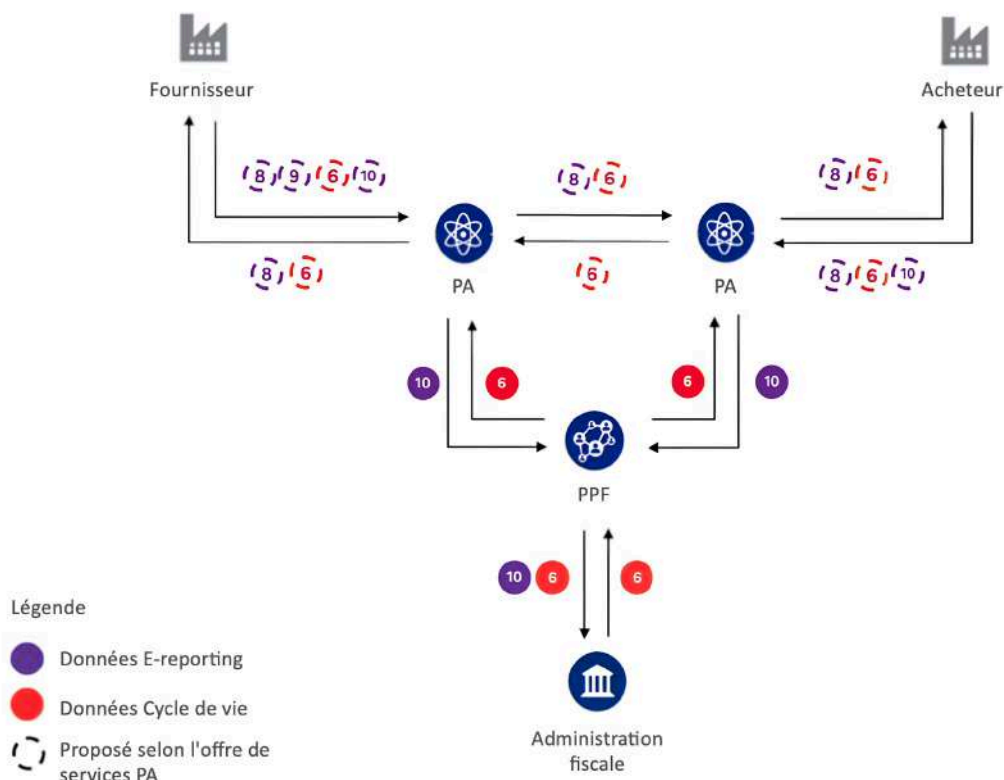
Fournisseur

Acheteur

8 9 6 10

8 6

8 6

8 6

6

8 6 10

PA

PA

10

6

6

10

PPF

10 6

6

Administration fiscale

Légende

Données E-reporting

Données Cycle de vie

Proposé selon l'offre de services PA